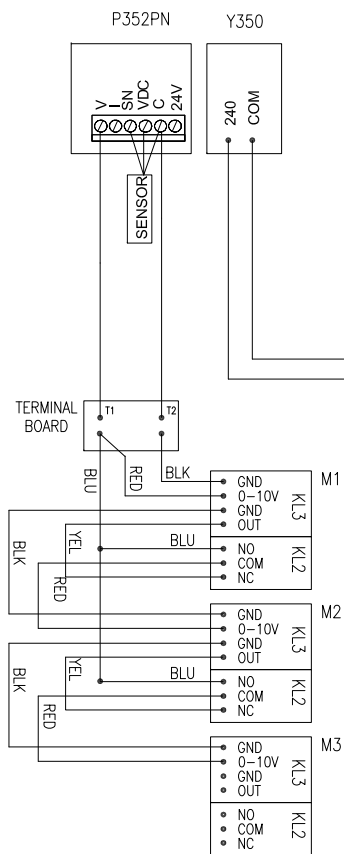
P352PN
Y350
V
I
SN
VDC
C
24V
240
COM
SENSOR
TERMINAL BOARD
T1
T2
BLU
RED
BLK
M1
GND
0–10V
GND
OUT
KL3
YEL
BLU
NO
COM
NC
KL2
BLK
RED
M2
GND
0–10V
GND
OUT
KL3
YEL
BLU
NO
COM
NC
KL2
BLK
RED
M3
GND
0–10V
GND
OUT
KL3
NO
COM
NC
KL2